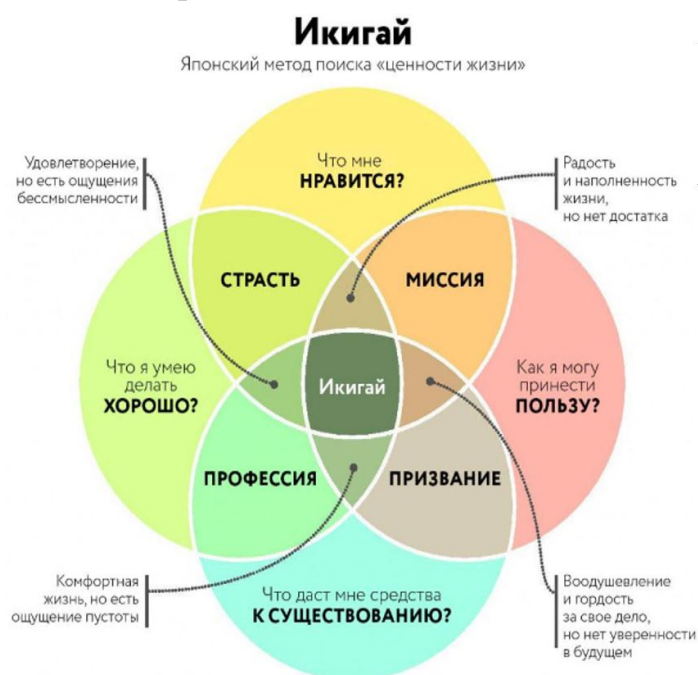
Икигай

Японский метод поиска «ценности жизни»

Удовлетворение, но есть ощущения бессмысленности

Что мне НРАВИТСЯ?

Радость и наполненность жизни, но нет достатка

СТРАСТЬ

МИССИЯ

Что я умею делать ХОРОШО?

Икигай

Как я могу принести ПОЛЬЗУ?

ПРОФЕССИЯ

ПРИЗВАНИЕ

Комфортная жизнь, но есть ощущение пустоты

Что даст мне средства К СУЩЕСТВОВАНИЮ?

Воодушевление и гордость за свое дело, но нет уверенности в будущем